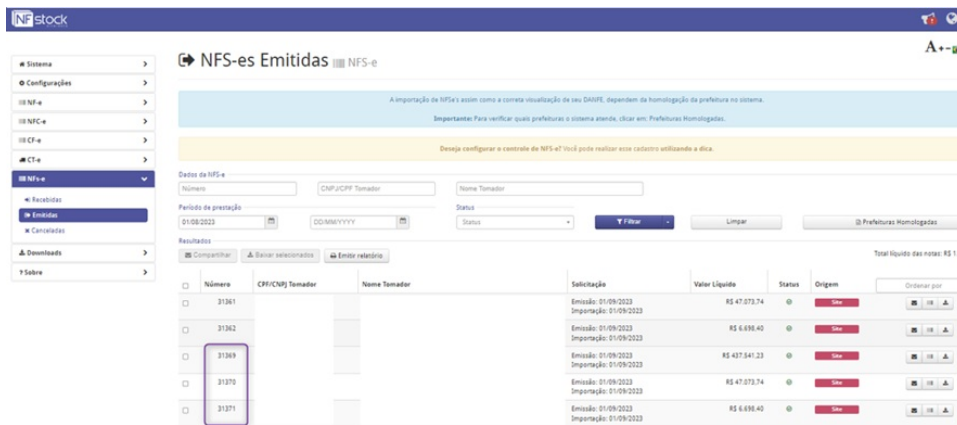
NFstock

A+-

Sistema
Configurações
NF-e
NFC-e
CF-e
CT-e
NFs-e
Recebidas
Emitidas
Canceladas
Downloads
Sobre

NFS-es Emitidas NFS-e

A importação da NFSe's assim como a correta visualização do seu DANFE, dependem da homologação da prefeitura no sistema.

Importante: Para verificar quais prefeituras o sistema atende, clicar em: Prefeituras Homologadas.

Deseja configurar o controle de NFS-e? Você pode realizar esse cadastro utilizando a dica.

Dados da NFS-e
Número
CNPJ/CPF Tomador
Nome Tomador

Período de prestação
01/08/2023
DD/MM/YYYY

Status
Status

Filtrar
Limpar
Prefeituras Homologadas

Resultados
Compartilhar
Baixar selecionados
Emitir relatório

Total líquido das notas: R$ 1

| | Número | CPF/CNPJ Tomador | Nome Tomador | Solicitação | Valor Líquido | Status | Origem | Ordenar por |
|---|---|---|---|---|---|---|---|---|
| | 31361 | | | Emissão: 01/09/2023 Importação: 01/09/2023 | R$ 47.073,74 | | Site | |
| | 31362 | | | Emissão: 01/09/2023 Importação: 01/09/2023 | R$ 6.698,40 | | Site | |
| | 31369 | | | Emissão: 01/09/2023 Importação: 01/09/2023 | R$ 437.541,23 | | Site | |
| | 31370 | | | Emissão: 01/09/2023 Importação: 01/09/2023 | R$ 47.073,74 | | Site | |
| | 31371 | | | Emissão: 01/09/2023 Importação: 01/09/2023 | R$ 6.698,40 | | Site | |